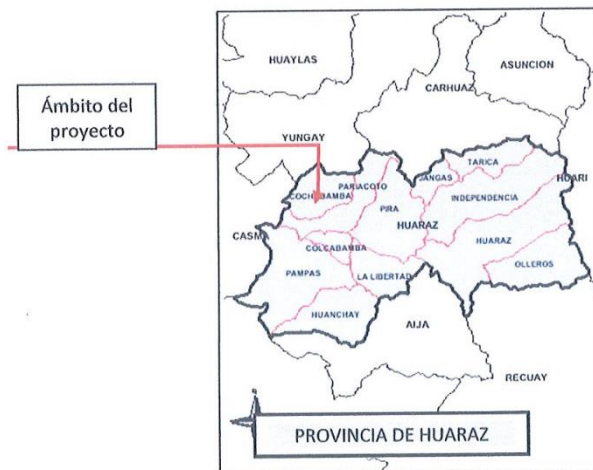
Ámbito del proyecto

HUAYLAS

ASUNCION

CARHUAZ

YUNGAY

TARICA

HUARI

PARIACOTO

JANGAS

COCHABAMBA

INDEPENDENCIA

PIRA

HUARAZ

CASMA

COLCABAMBA

HUARAZ

PAMPAS

LA LIBERTAD

OLLEROS

HUANCHAY

AIJA

RECUAY

PROVINCIA DE HUARAZ